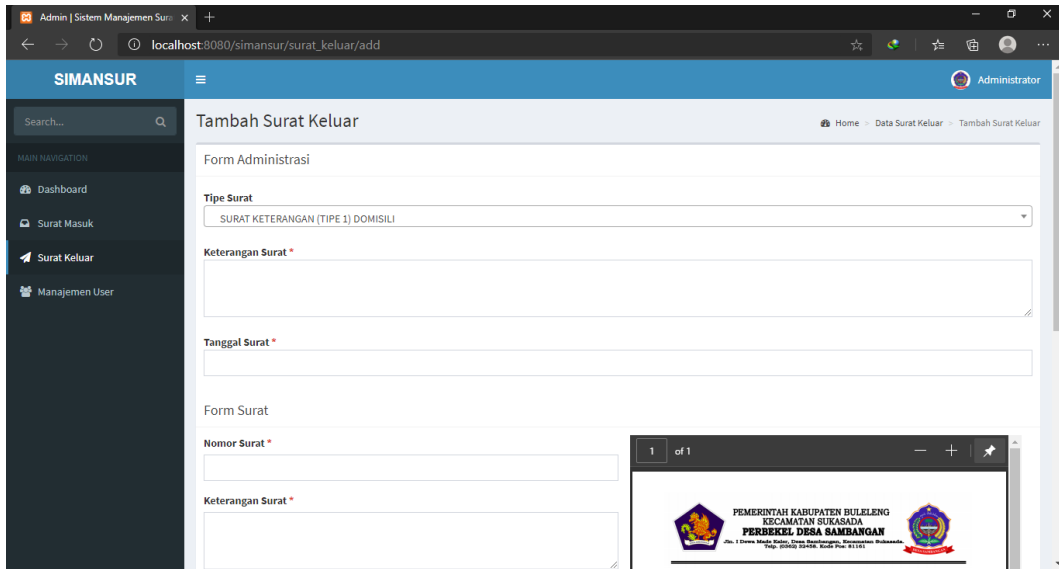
Admin | Sistem Manajemen Sura ×

localhost:8080/simansur/surat_keluar/add

SIMANSUR

Administrator

Search...

MAIN NAVIGATION

Dashboard

Surat Masuk

Surat Keluar

Manajemen User

Tambah Surat Keluar

Home > Data Surat Keluar > Tambah Surat Keluar

Form Administrasi

Tipe Surat

SURAT KETERANGAN (TIPE 1) DOMISILI

Keterangan Surat *

Tanggal Surat *

Form Surat

Nomor Surat *

Keterangan Surat *

1 of 1

PEMERINTAH KABUPATEN BULELENG
KECAMATAN SUKASADA
PERBEKEL DESA SAMBANGAN
Jln. I Dewa Made Kaler, Desa Sambangan, Kecamatan Sukasada. Telp. (0362) 32456. Kode Pos: 81161